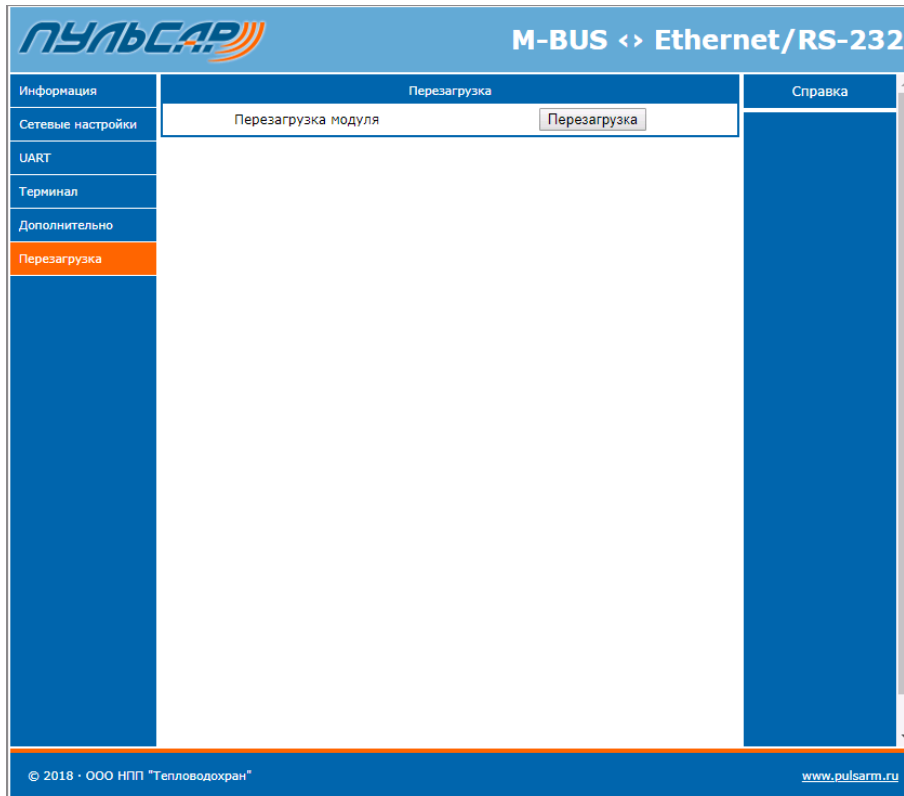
ПУЛЬСАР

M-BUS <> Ethernet/RS-232

Информация

Сетевые настройки

UART

Терминал

Дополнительно

Перезагрузка

Перезагрузка

Перезагрузка модуля

Перезагрузка

Справка

© 2018 · ООО НПП "Тепловодохран"

www.pulsarm.ru